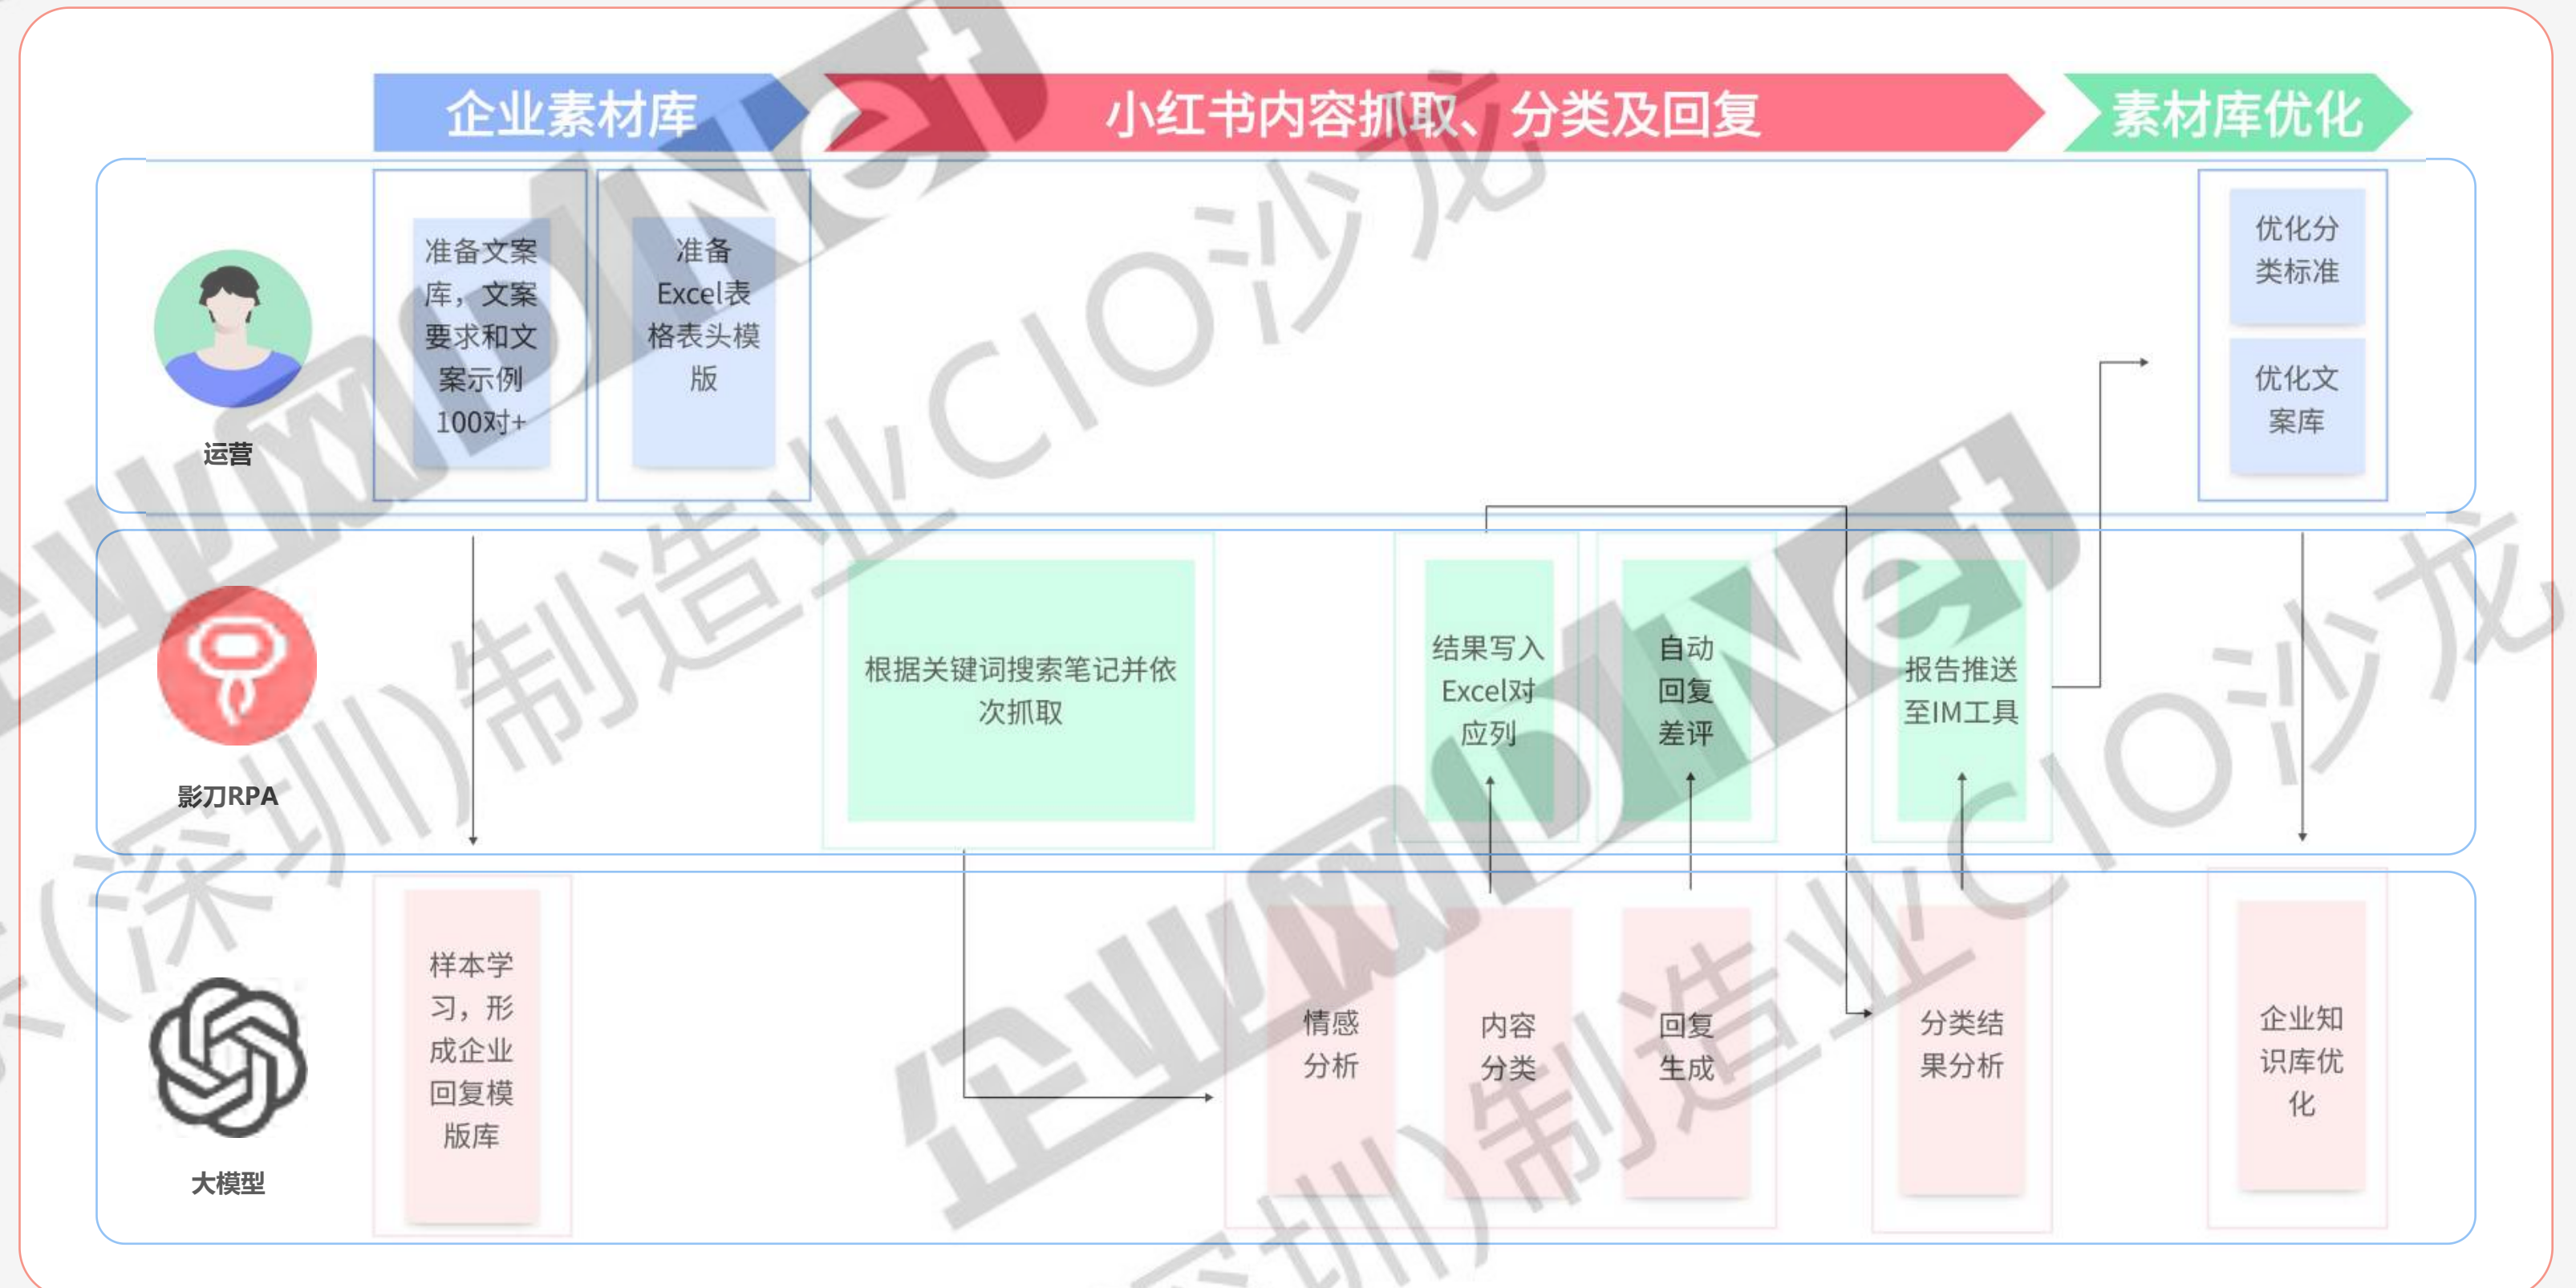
企业素材库

小红书内容抓取、分类及回复

素材库优化

运营

准备文案库，文案要求和文案示例100对+

准备Excel表格表头模版

优化分类标准

优化文案库

影刀RPA

根据关键词搜索笔记并依次抓取

结果写入Excel对应列

自动回复差评

报告推送至IM工具

大模型

样本学习，形成企业回复模版库

情感分析

内容分类

回复生成

分类结果分析

企业知识库优化

企业网D1Net

（深圳）制造业CIO沙龙